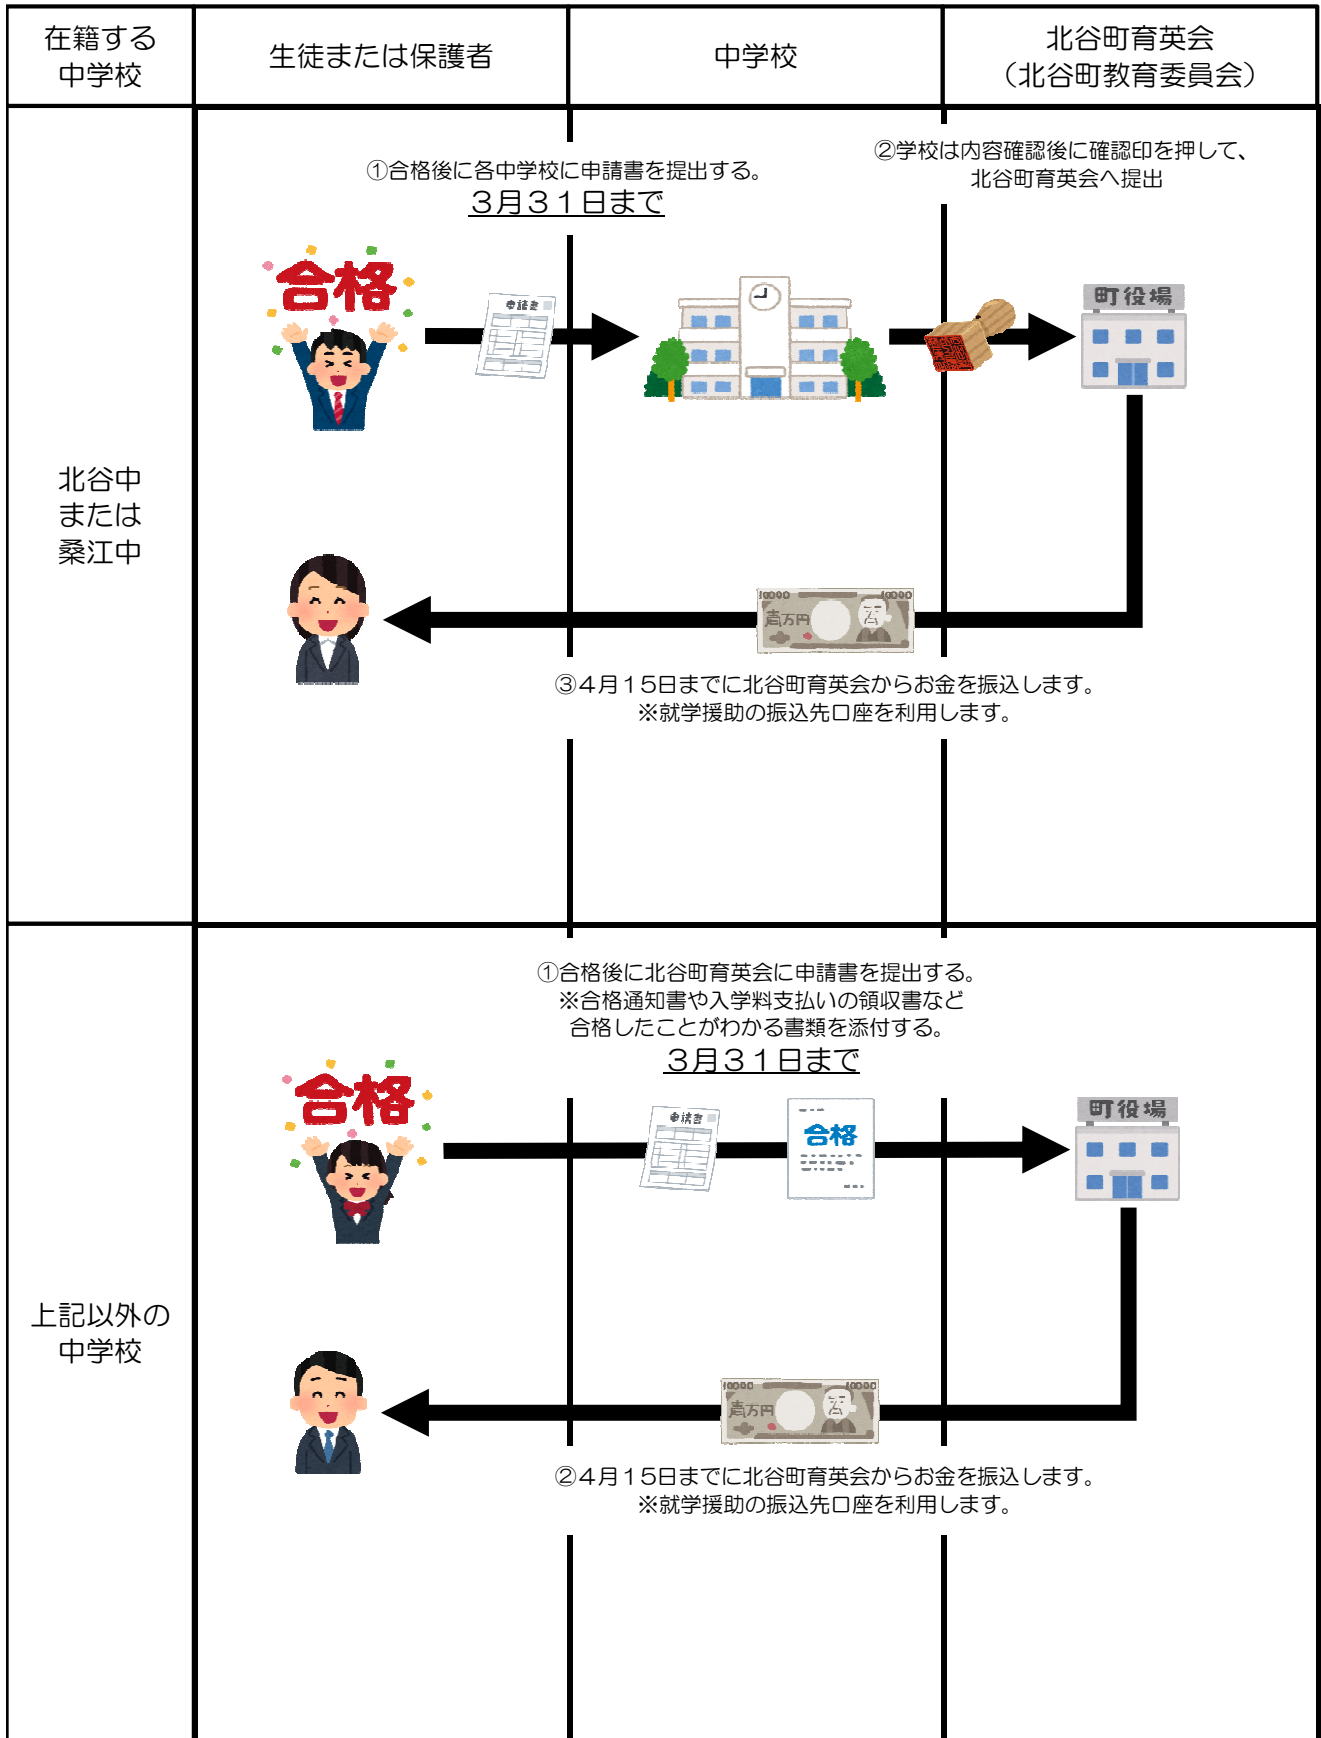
| 在籍する中学校 | 生徒または保護者 | 中学校 | 北谷町育英会（北谷町教育委員会） |
|---|---|---|---|

北谷中または桑江中

①合格後に各中学校に申請書を提出する。
3月31日まで

②学校は内容確認後に確認印を押して、北谷町育英会へ提出

合格

申請書

町役場

壱万円

③4月15日までに北谷町育英会からお金を振込します。
※就学援助の振込先口座を利用します。

上記以外の中学校

①合格後に北谷町育英会に申請書を提出する。
※合格通知書や入学料支払いの領収書など合格したことがわかる書類を添付する。
3月31日まで

合格

申請書

合格

町役場

壱万円

②4月15日までに北谷町育英会からお金を振込します。
※就学援助の振込先口座を利用します。